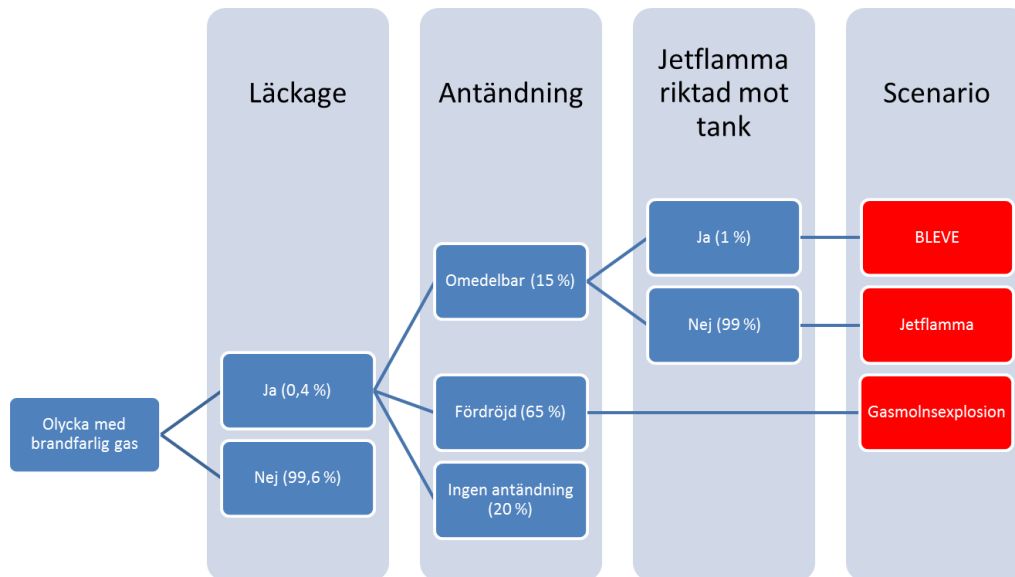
Läckage

Antändning

Jetflamma riktad mot tank

Scenario

Olycka med brandfarlig gas

Ja (0,4 %)

Nej (99,6 %)

Omedelbar (15 %)

Fördröjd (65 %)

Ingen antändning (20 %)

Ja (1 %)

Nej (99 %)

BLEVE

Jetflamma

Gasmolnsexplosion